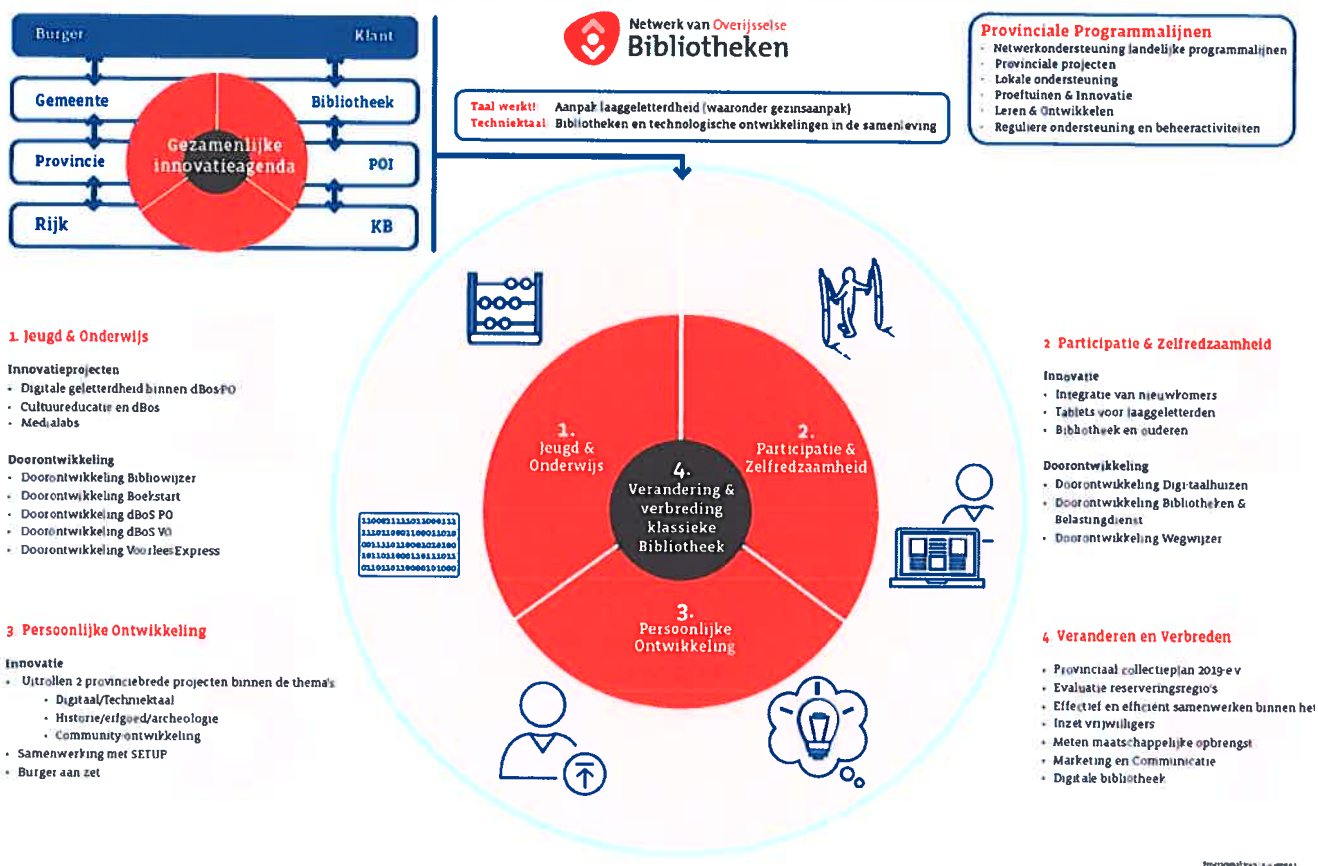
Burger

Klant

Gemeente

Bibliotheek

Provincie

POI

Rijk

KB

Gezamenlijke innovatieagenda

Netwerk van Overijsselse Bibliotheken

Taal werkt! Aanpak laaggeletterdheid (waaronder gezinsaanpak)
Techniektaal Bibliotheken en technologische ontwikkelingen in de samenleving

Provinciale Programmalijnen
- Netwerkondersteuning landelijke programmalijnen
- Provinciale projecten
- Lokale ondersteuning
- Proeftuinen & Innovatie
- Leren & Ontwikkelen
- Reguliere ondersteuning en beheeractiviteiten

1. Jeugd & Onderwijs

Innovatieprojecten
- Digitale geletterdheid binnen dBosPO
- Cultuureducatie en dBos
- Medialabs

Doorontwikkeling
- Doorontwikkeling Bibliowijzer
- Doorontwikkeling Boekstart
- Doorontwikkeling dBoS PO
- Doorontwikkeling dBoS VO
- Doorontwikkeling VoorleesExpress

3. Persoonlijke Ontwikkeling

Innovatie
- Uitrollen 2 provinciebrede projecten binnen de thema's
- Digitaal/Techniektaal
- Historie/erfgoed/archeologie
- Community ontwikkeling
- Samenwerking met SETUP
- Burger aan zet

1. Jeugd & Onderwijs

2. Participatie & Zelfredzaamheid

4. Verandering & verbreding klassieke Bibliotheek

3. Persoonlijke Ontwikkeling

2 Participatie & Zelfredzaamheid

Innovatie
- Integratie van nieuwkomers
- Tablets voor laaggeletterden
- Bibliotheek en ouderen

Doorontwikkeling
- Doorontwikkeling Digi-taalhuizen
- Doorontwikkeling Bibliotheken & Belastingdienst
- Doorontwikkeling Wegwijzer

4 Veranderen en Verbreden

- Provinciaal collectieplan 2019 e.v
- Evaluatie reserveringsregio's
- Effectief en efficient samenwerken binnen het
- Inzet vrijwilligers
- Meten maatschappelijke opbrengst
- Marketing en Communicatie
- Digitale bibliotheek